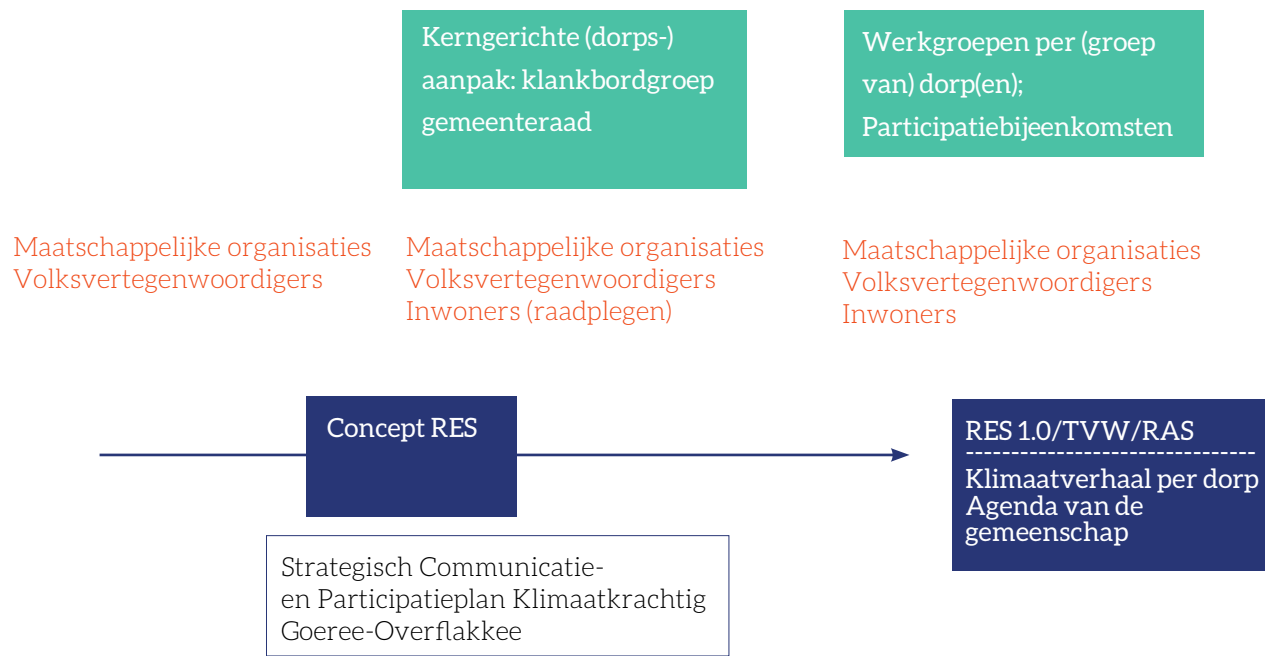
Kerngerichte (dorps-) aanpak: klankbordgroep gemeenteraad

Werkgroepen per (groep van) dorp(en); Participatiebijeenkomsten

Maatschappelijke organisaties
Volksvertegenwoordigers

Maatschappelijke organisaties
Volksvertegenwoordigers
Inwoners (raadplegen)

Maatschappelijke organisaties
Volksvertegenwoordigers
Inwoners

Concept RES

RES 1.0/TVW/RAS
Klimaatverhaal per dorp
Agenda van de gemeenschap

Strategisch Communicatie- en Participatieplan Klimaatkrachtig Goeree-Overflakkee